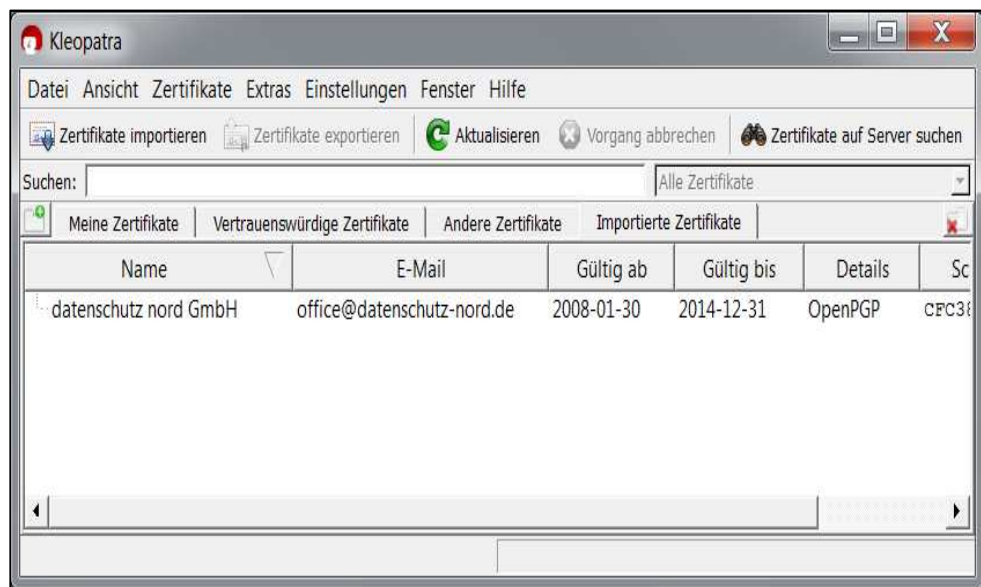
Kleopatra

Datei Ansicht Zertifikate Extras Einstellungen Fenster Hilfe

Zertifikate importieren Zertifikate exportieren Aktualisieren Vorgang abbrechen Zertifikate auf Server suchen

Suchen: Alle Zertifikate

Meine Zertifikate Vertrauenswürdige Zertifikate Andere Zertifikate Importierte Zertifikate

| Name | E-Mail | Gültig ab | Gültig bis | Details | Sc |
|---|---|---|---|---|---|
| datenschutz nord GmbH | office@datenschutz-nord.de | 2008-01-30 | 2014-12-31 | OpenPGP | CFC3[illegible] |